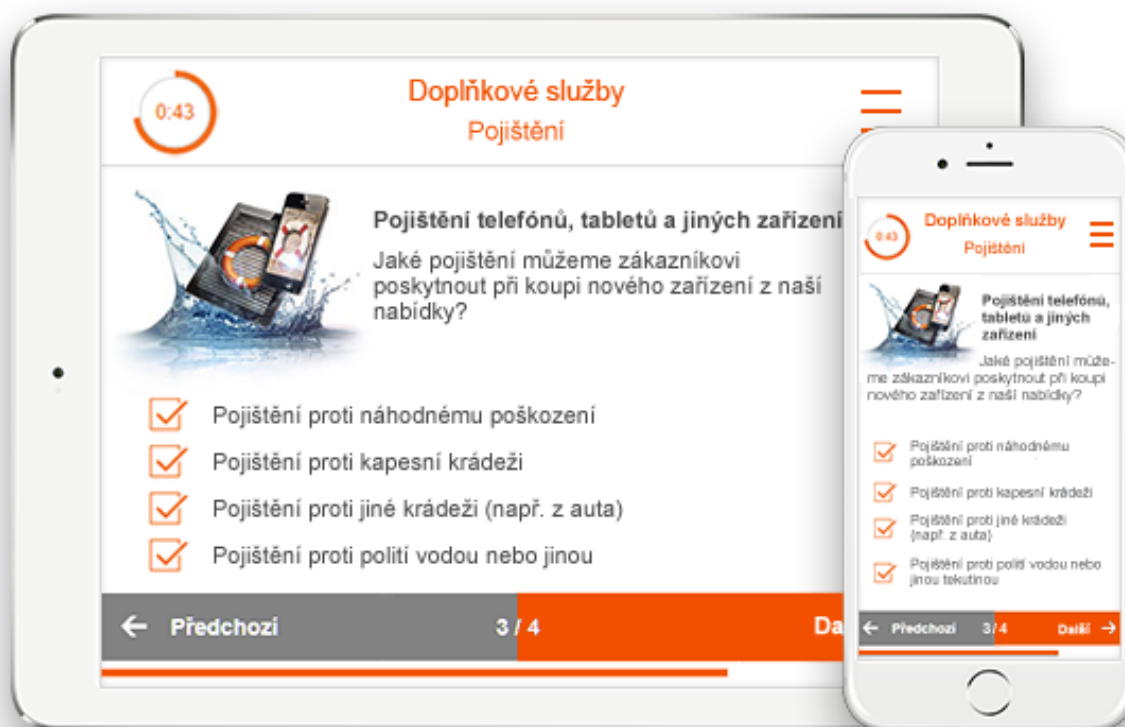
0:43

Doplňkové služby

Pojištění

Pojištění telefónů, tabletů a jiných zařízení

Jaké pojištění můžeme zákazníkovi poskytnout při koupi nového zařízení z naší nabídky?

Pojištění proti náhodnému poškození

Pojištění proti kapesní krádeži

Pojištění proti jiné krádeži (např. z auta)

Pojištění proti polití vodou nebo jinou

← Předchozí 3 / 4 Da

0:43

Doplňkové služby

Pojištění

Pojištění telefónů, tabletů a jiných zařízení

Jaké pojištění můžeme zákazníkovi poskytnout při koupi nového zařízení z naší nabídky?

Pojištění proti náhodnému poškození

Pojištění proti kapesní krádeži

Pojištění proti jiné krádeži (např. z auta)

Pojištění proti polití vodou nebo jinou tekutinou

← Předchozí 3 / 4 Další →